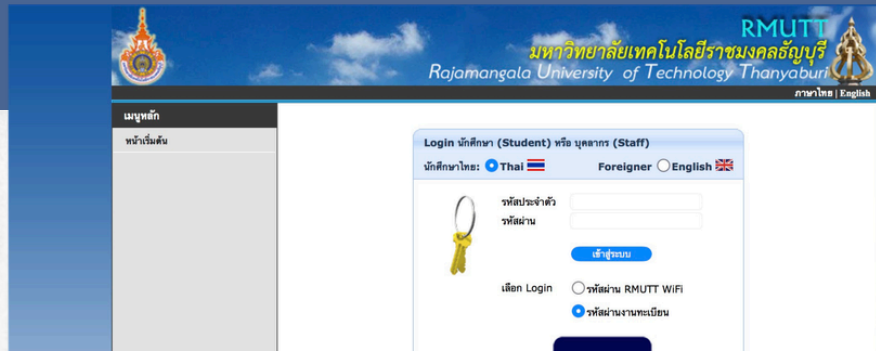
RMUTT
มหาวิทยาลัยเทคโนโลยีราชมงคลธัญบุรี
Rajamangala University of Technology Thanyaburi

ภาษาไทย | English

เมนูหลัก
หน้าเริ่มต้น

Login นักศึกษา (Student) หรือ บุคลากร (Staff)
นักศึกษาไทย: Thai
Foreigner English

รหัสประจำตัว
รหัสผ่าน
เข้าสู่ระบบ

เลือก Login
รหัสผ่าน RMUTT WiFi
รหัสผ่านงานทะเบียน